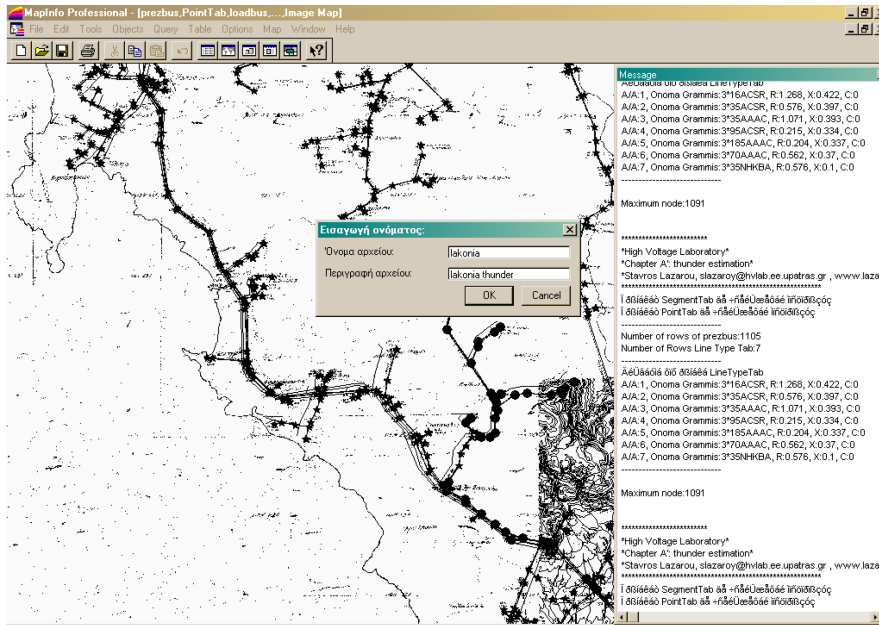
MapInfo Professional - [prezbus,PointTab,loadbus,...,Image Map]

File Edit Tools Objects Query Table Options Map Window Help

Message
ÄéÜâáóç óôï ðßíáêá LineTypeTab
A/A:1, Onoma Grammis:3*16ACSR, R:1.268, X:0.422, C:0
A/A:2, Onoma Grammis:3*35ACSR, R:0.576, X:0.397, C:0
A/A:3, Onoma Grammis:3*35AAAC, R:1.071, X:0.393, C:0
A/A:4, Onoma Grammis:3*95ACSR, R:0.215, X:0.334, C:0
A/A:5, Onoma Grammis:3*185AAAC, R:0.204, X:0.337, C:0
A/A:6, Onoma Grammis:3*70AAAC, R:0.562, X:0.37, C:0
A/A:7, Onoma Grammis:3*35NHKBA, R:0.576, X:0.1, C:0
------------------------------

Maximum node:1091

****************************
*High Voltage Laboratory*
*Chapter A': thunder estimation*
*Stavros Lazarou, slazaroy@hvlab.ee.upatras.gr , www.laza
****************************
Ï ðßíáêáò SegmentTab äå ÷ñåéÜæåôáé ìïñöïðïßçóç
Ï ðßíáêáò PointTab äå ÷ñåéÜæåôáé ìïñöïðïßçóç
------------------------------
Number of rows of prezbus:1105
Number of Rows Line Type Tab:7
------------------------------
ÄéÜâáóç óôï ðßíáêá LineTypeTab
A/A:1, Onoma Grammis:3*16ACSR, R:1.268, X:0.422, C:0
A/A:2, Onoma Grammis:3*35ACSR, R:0.576, X:0.397, C:0
A/A:3, Onoma Grammis:3*35AAAC, R:1.071, X:0.393, C:0
A/A:4, Onoma Grammis:3*95ACSR, R:0.215, X:0.334, C:0
A/A:5, Onoma Grammis:3*185AAAC, R:0.204, X:0.337, C:0
A/A:6, Onoma Grammis:3*70AAAC, R:0.562, X:0.37, C:0
A/A:7, Onoma Grammis:3*35NHKBA, R:0.576, X:0.1, C:0
------------------------------

Maximum node:1091

****************************
*High Voltage Laboratory*
*Chapter A': thunder estimation*
*Stavros Lazarou, slazaroy@hvlab.ee.upatras.gr , www.laza
****************************
Ï ðßíáêáò SegmentTab äå ÷ñåéÜæåôáé ìïñöïðïßçóç
Ï ðßíáêáò PointTab äå ÷ñåéÜæåôáé ìïñöïðïßçóç

Εισαγωγή ονόματος:
Όνομα αρχείου: lakonia
Περιγραφή αρχείου: lakonia thunder
OK Cancel